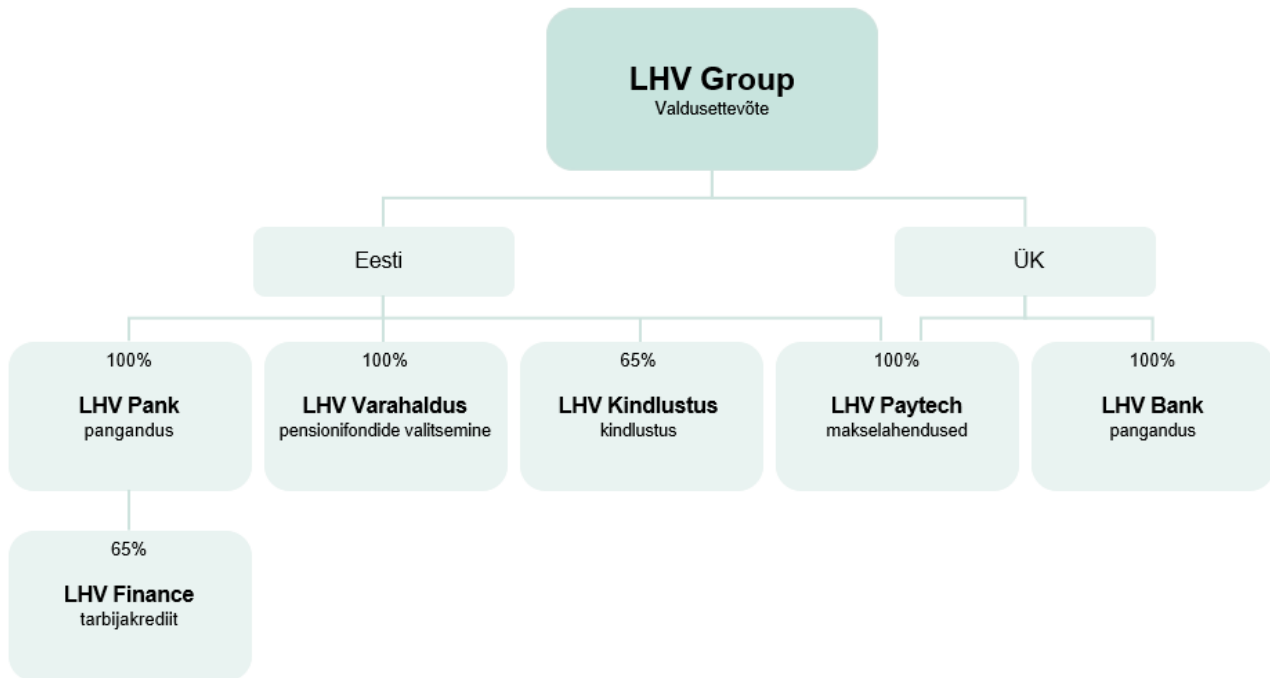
LHV Group
Valdusettevõte

Eesti

ÜK

100%
LHV Pank
pangandus

100%
LHV Varahaldus
pensionifondide valitsemine

65%
LHV Kindlustus
kindlustus

100%
LHV Paytech
makselahendused

100%
LHV Bank
pangandus

65%
LHV Finance
tarbijakrediit